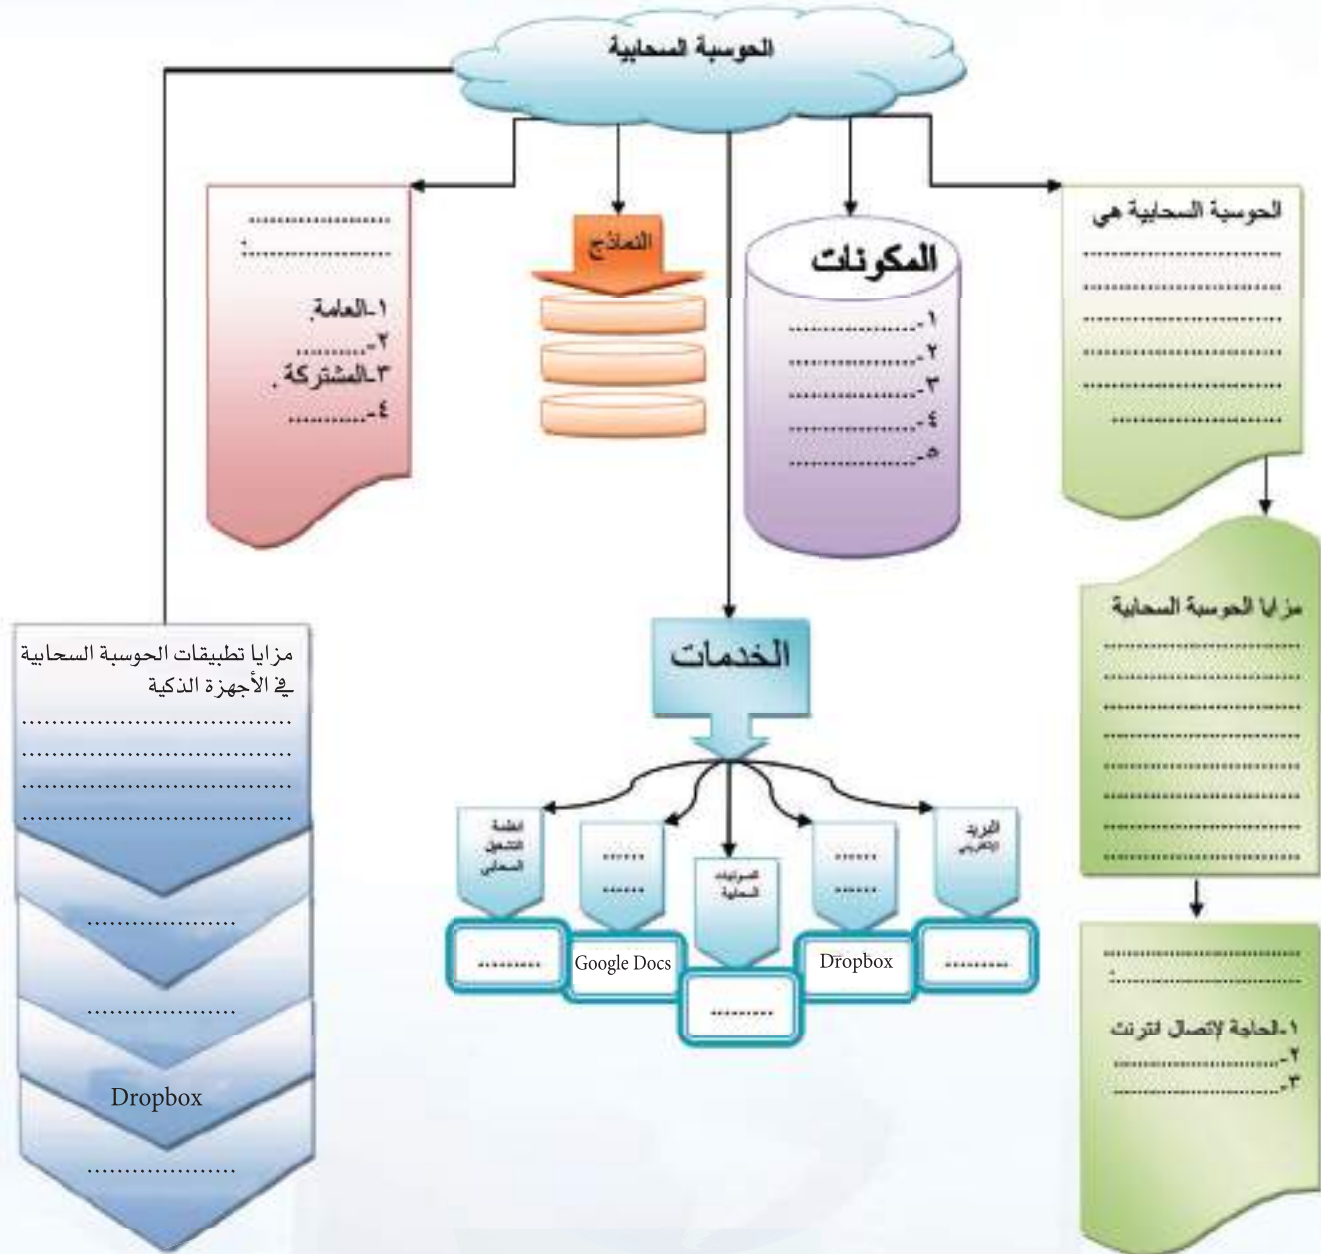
الحوسبة السحابية

الحوسبة السحابية هي
..............................
..............................
..............................
..............................
..............................
..............................

مزايا الحوسبة السحابية
..............................
..............................
..............................
..............................
..............................
..............................
..............................
..............................

..............................
:..............................
١-الحاجة لاتصال انترنت
٢-..............................
٣-..............................

المكونات
١-..................
٢-..................
٣-..................
٤-..................
٥-..................

النماذج

......................
:......................
١-العامة.
٢-.........
٣-المشتركة.
٤-.........

الخدمات

أنظمة التشغيل السحابي
..........

......
......
Google Docs

التسويقات السحابية
..........

......
......
Dropbox

البريد الإلكتروني
..........

مزايا تطبيقات الحوسبة السحابية في الأجهزة الذكية
..................................
..................................
..................................
..................................
....................
....................
Dropbox
....................